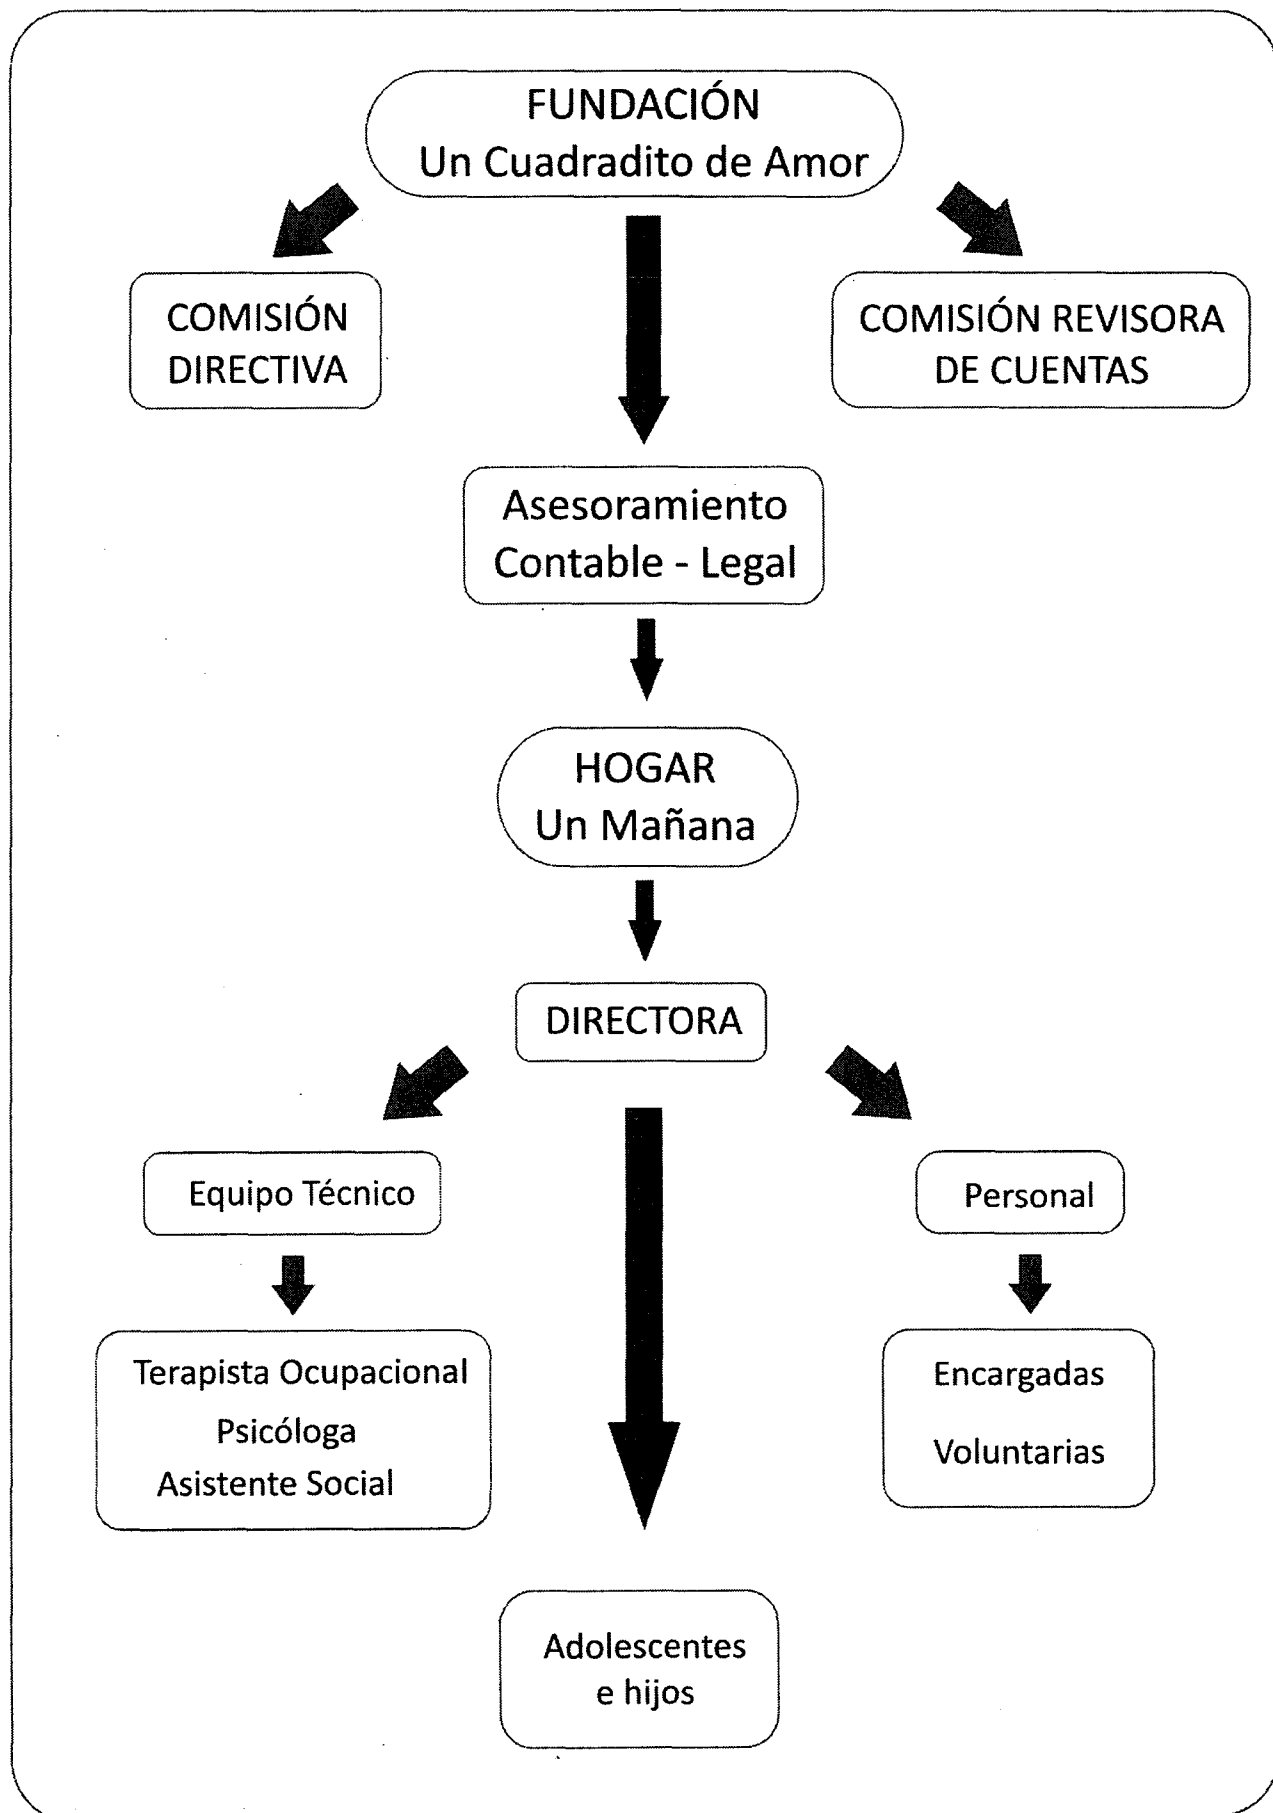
FUNDACIÓN
Un Cuadradito de Amor

COMISIÓN DIRECTIVA

COMISIÓN REVISORA DE CUENTAS

Asesoramiento Contable - Legal

HOGAR
Un Mañana

DIRECTORA

Equipo Técnico

Personal

Terapista Ocupacional
Psicóloga
Asistente Social

Encargadas
Voluntarias

Adolescentes e hijos